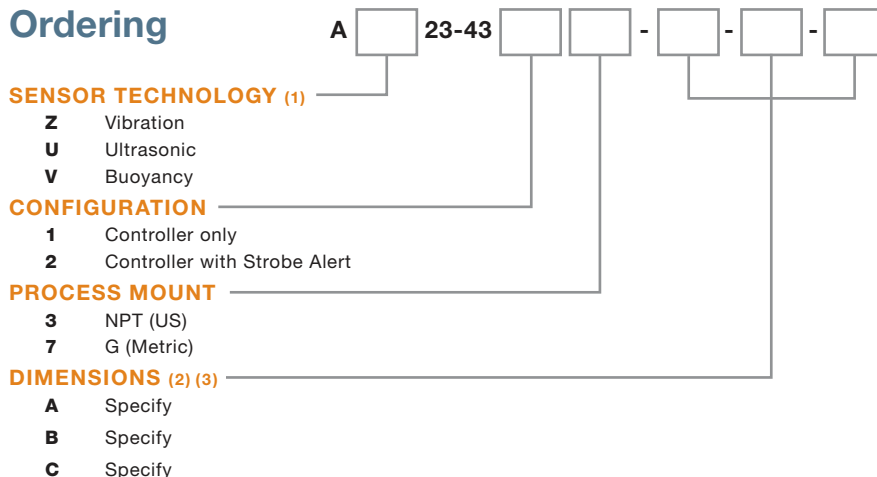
Ordering

A [ ] 23-43 [ ] [ ] - [ ] - [ ] - [ ]

SENSOR TECHNOLOGY (1)

| | |
|---|---|
| **Z** | Vibration |
| **U** | Ultrasonic |
| **V** | Buoyancy |

CONFIGURATION

| | |
|---|---|
| **1** | Controller only |
| **2** | Controller with Strobe Alert |

PROCESS MOUNT

| | |
|---|---|
| **3** | NPT (US) |
| **7** | G (Metric) |

DIMENSIONS (2) (3)

| | |
|---|---|
| **A** | Specify |
| **B** | Specify |
| **C** | Specify |